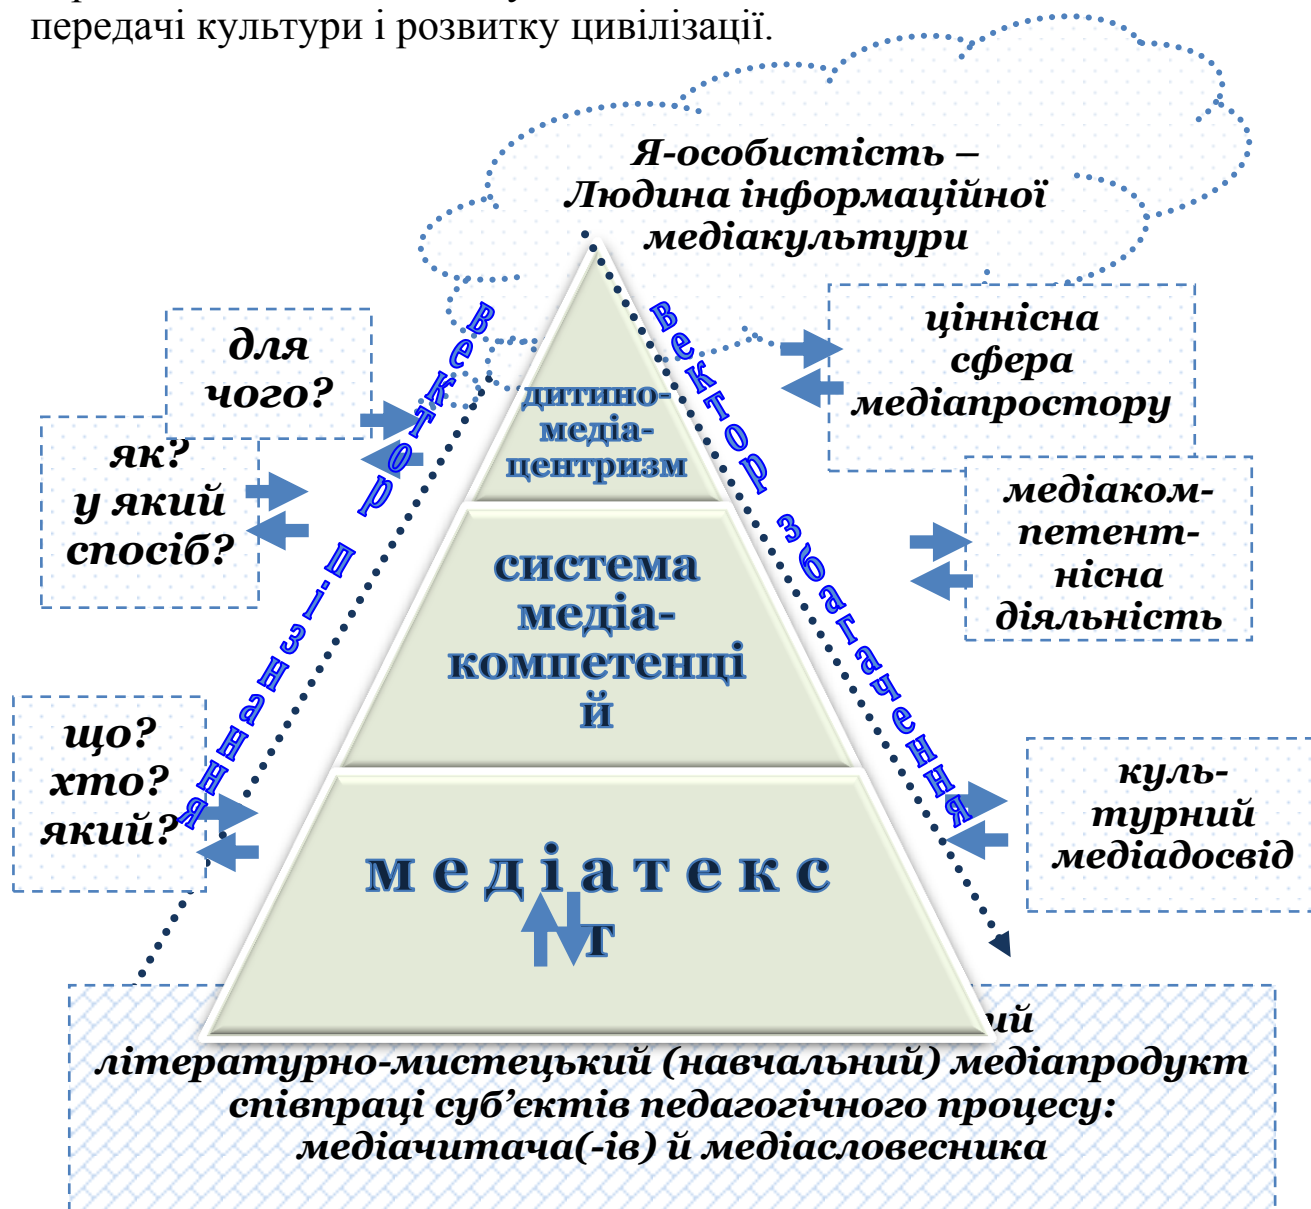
передачі культури і розвитку цивілізації.

Я-особистість – Людина інформаційної медіакультури

для чого?

як? у який спосіб?

що? хто? який?

вектор пізнання

вектор збагачення

дитино-медіа-центризм

система медіа-компетенцій

медіатекст

ціннісна сфера медіапростору

медіакомпетентнісна діяльність

культурний медіадосвід

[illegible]ий літературно-мистецький (навчальний) медіапродукт співпраці суб'єктів педагогічного процесу: медіачитача(-ів) й медіасловесника